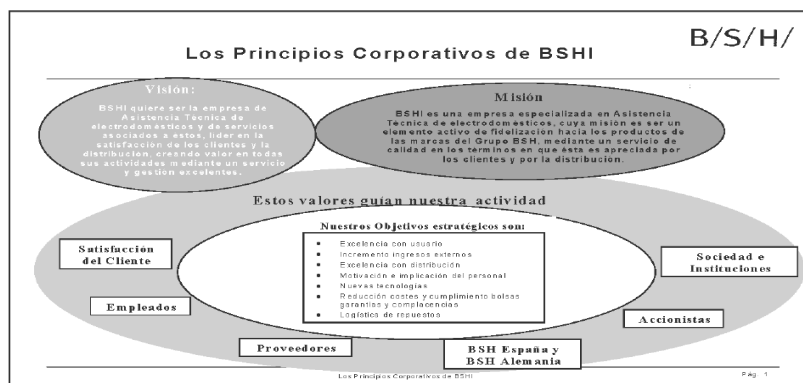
B/S/H/

Los Principios Corporativos de BSHI

Visión:

BSHI quiere ser la empresa de Asistencia Técnica de electrodomésticos y de servicios asociados a estos, líder en la satisfacción de los clientes y la distribución, creando valor en todas sus actividades mediante un servicio y gestión excelentes.

Misión

BSHI es una empresa especializada en Asistencia Técnica de electrodomésticos, cuya misión es ser un elemento activo de fidelización hacia los productos de las marcas del Grupo BSH, mediante un servicio de calidad en los términos en que ésta es apreciada por los clientes y por la distribución.

Estos valores guían nuestra actividad

Nuestros Objetivos estratégicos son:

- Excelencia con usuario
- Incremento ingresos externos
- Excelencia con distribución
- Motivación e implicación del personal
- Nuevas tecnologías
- Reducción costes y cumplimiento bolsas garantías y complacencias
- Logística de repuestos

Satisfacción del Cliente

Empleados

Proveedores

BSH España y BSH Alemania

Accionistas

Sociedad e Instituciones

Los Principios Corporativos de BSHI

Pág. 1